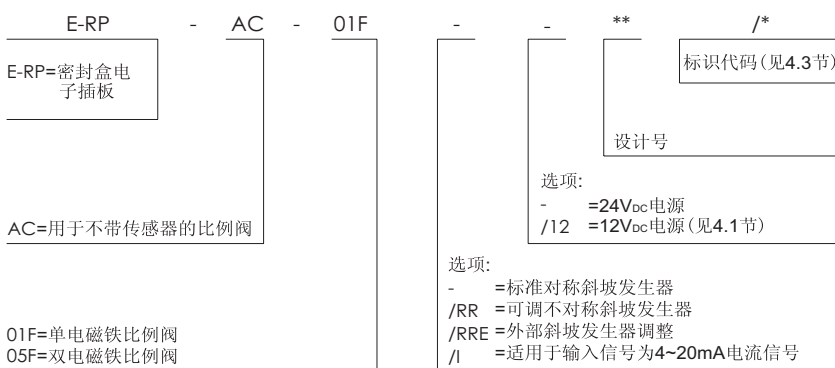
E-RP - AC - 01F - - ** /*

E-RP=密封盒电子插板

标识代码(见4.3节)

设计号

选项:
- =24V$_{DC}$电源
/12 =12V$_{DC}$电源(见4.1节)

AC=用于不带传感器的比例阀

选项:
- =标准对称斜坡发生器
/RR =可调不对称斜坡发生器
/RRE =外部斜坡发生器调整
/I =适用于输入信号为4~20mA电流信号

01F=单电磁铁比例阀
05F=双电磁铁比例阀